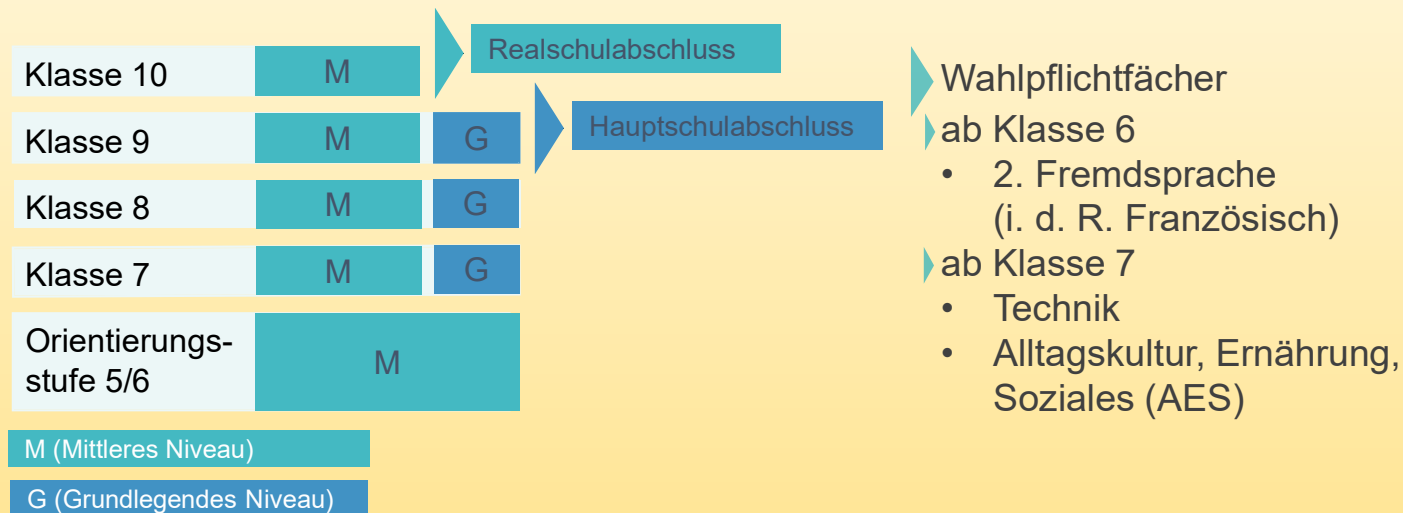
Klasse 10 | M

Realschulabschluss

Klasse 9 | M | G

Hauptschulabschluss

Klasse 8 | M | G

Klasse 7 | M | G

Orientierungsstufe 5/6 | M

M (Mittleres Niveau)

G (Grundlegendes Niveau)

Wahlpflichtfächer

ab Klasse 6
• 2. Fremdsprache (i. d. R. Französisch)

ab Klasse 7
• Technik
• Alltagskultur, Ernährung, Soziales (AES)